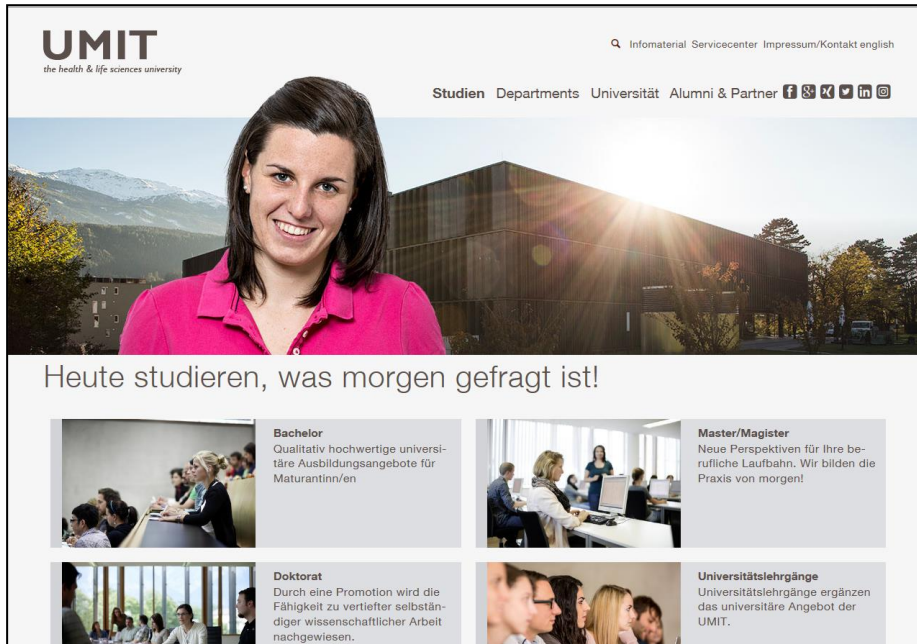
UMIT
the health & life sciences university

Infomaterial Servicecenter Impressum/Kontakt english

Studien Departments Universität Alumni & Partner

Heute studieren, was morgen gefragt ist!

Bachelor
Qualitativ hochwertige universitäre Ausbildungsangebote für Maturantinn/en

Master/Magister
Neue Perspektiven für Ihre berufliche Laufbahn. Wir bilden die Praxis von morgen!

Doktorat
Durch eine Promotion wird die Fähigkeit zu vertiefter selbständiger wissenschaftlicher Arbeit nachgewiesen.

Universitätslehrgänge
Universitätslehrgänge ergänzen das universitäre Angebot der UMIT.